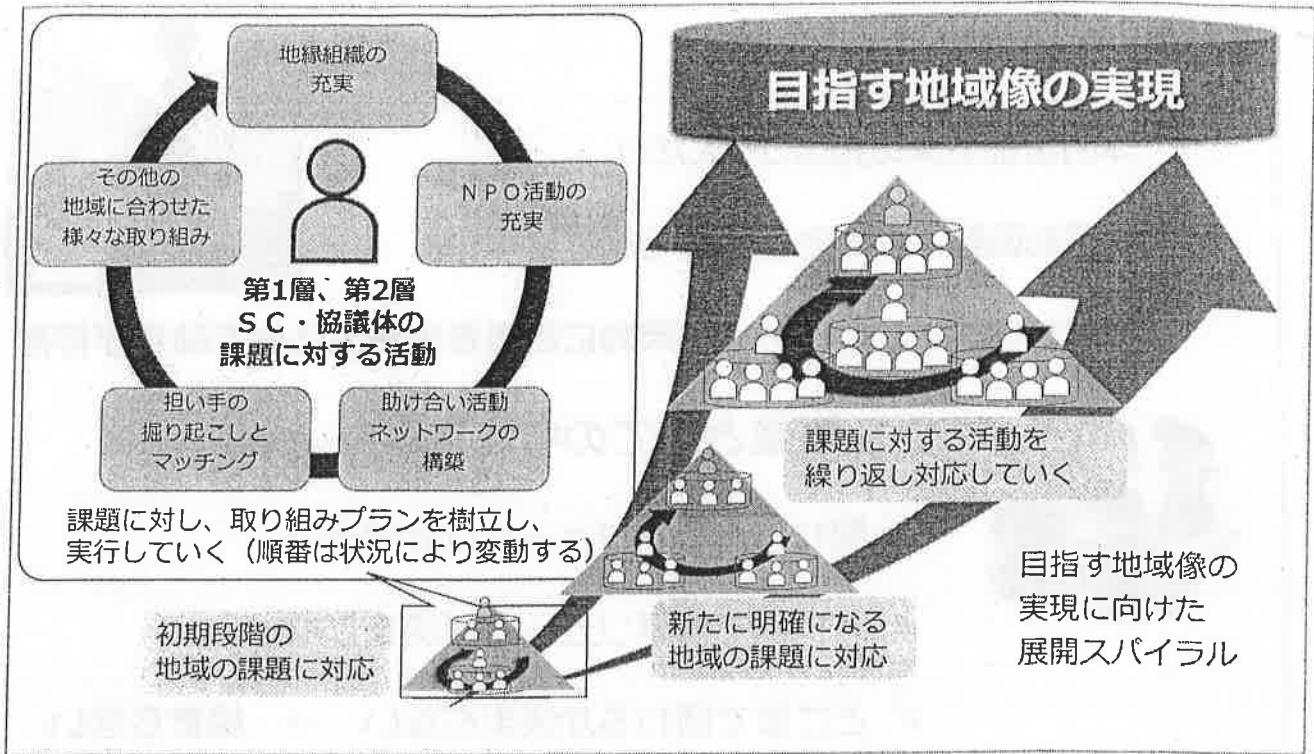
地縁組織の充実

NPO活動の充実

助け合い活動ネットワークの構築

担い手の掘り起こしとマッチング

その他の地域に合わせた様々な取り組み

第1層、第2層
SC・協議体の
課題に対する活動

課題に対し、取り組みプランを樹立し、実行していく（順番は状況により変動する）

目指す地域像の実現

課題に対する活動を繰り返し対応していく

初期段階の地域の課題に対応

新たに明確になる地域の課題に対応

目指す地域像の実現に向けた展開スパイラル